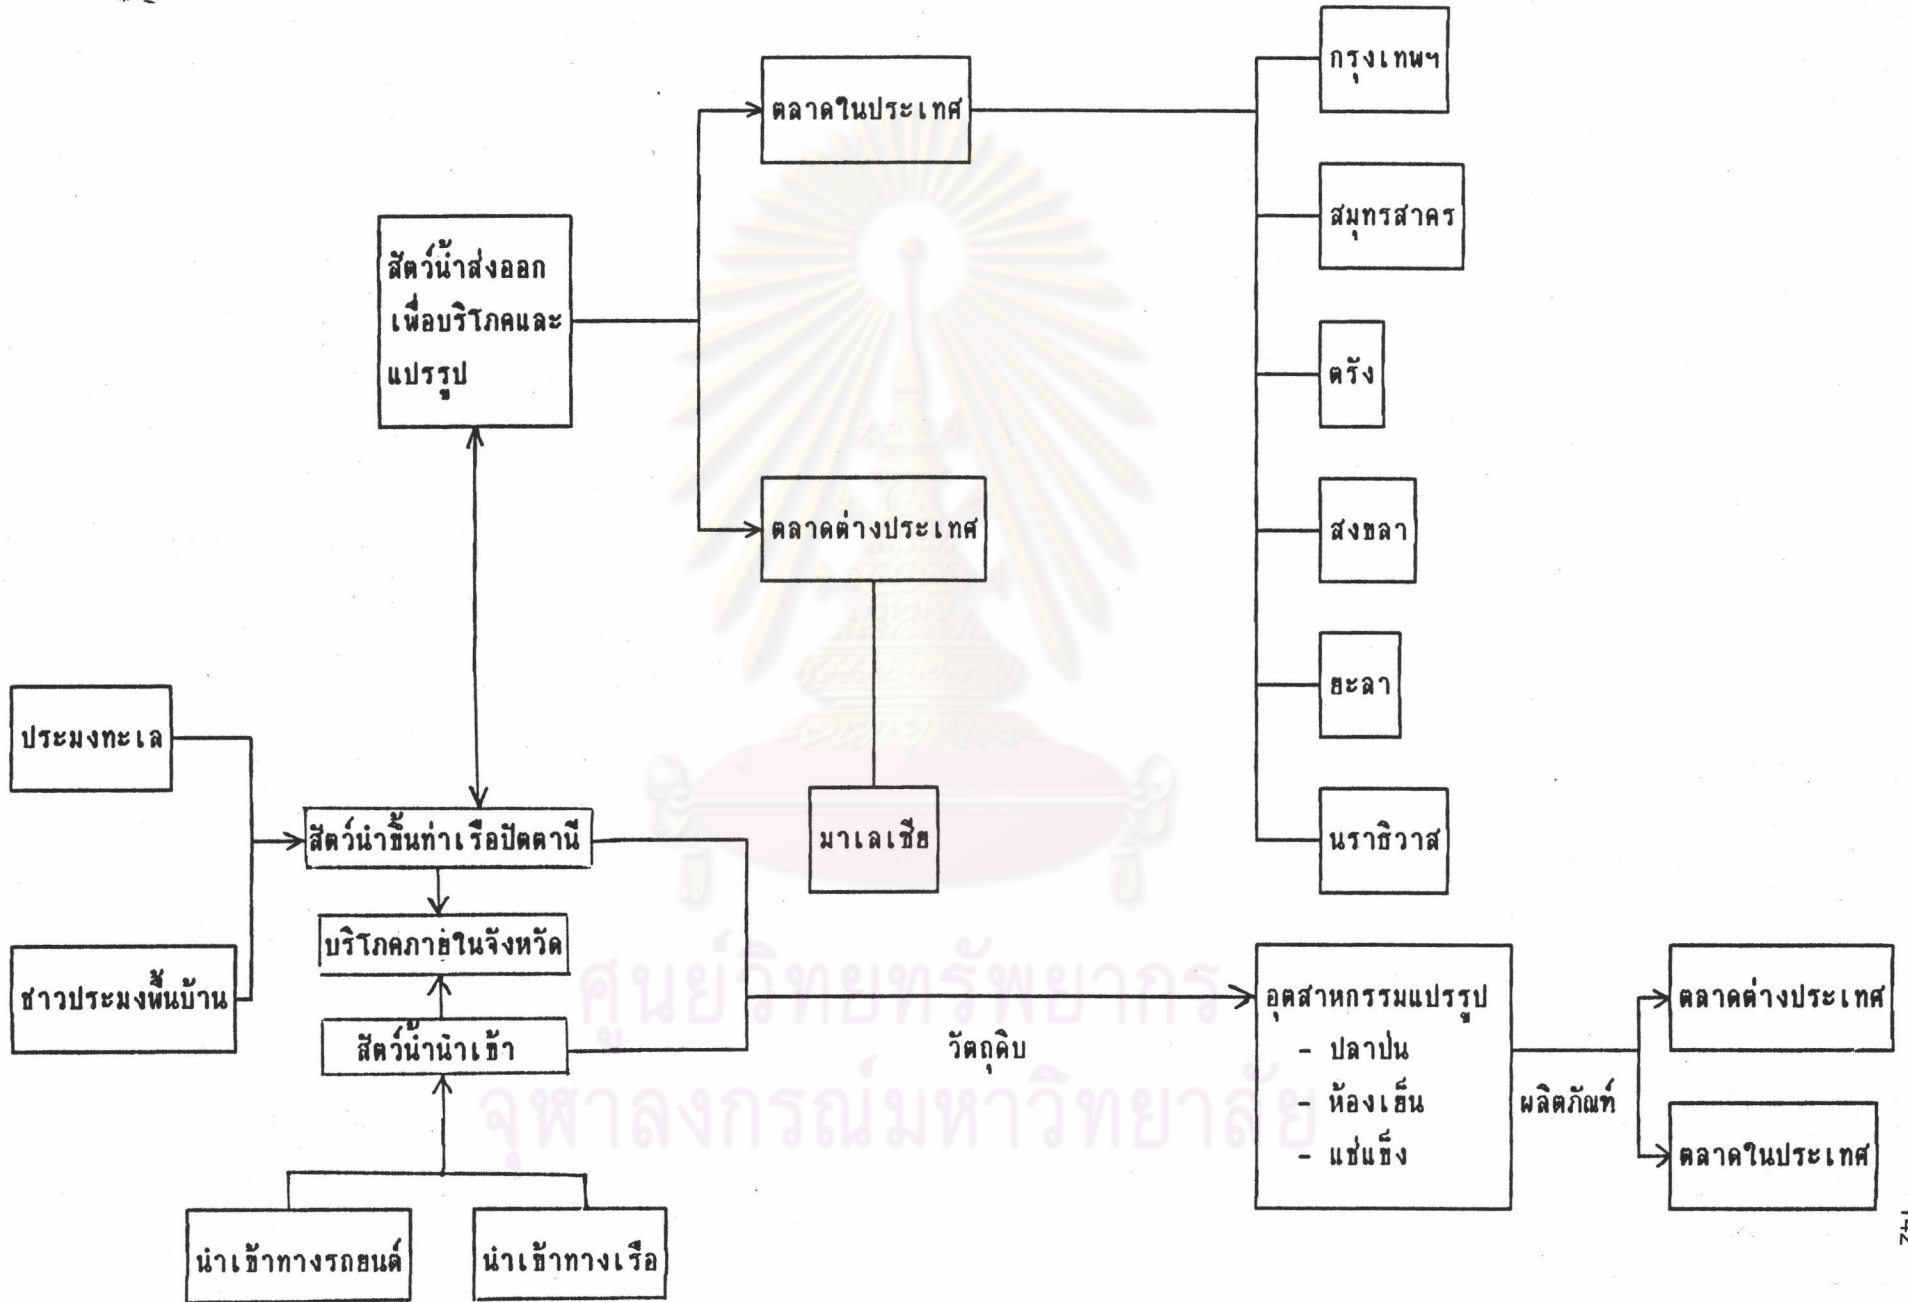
ตลาดในประเทศ

กรุงเทพฯ

สมุทรสาคร

สัตว์น้ำส่งออกเพื่อบริโภคและแปรรูป

ตรัง

ตลาดต่างประเทศ

สงขลา

ยะลา

ประมงทะเล

สัตว์น้ำขึ้นท่าเรือปัตตานี

มาเลเซีย

นราธิวาส

บริโภคภายในจังหวัด

ชาวประมงพื้นบ้าน

สัตว์น้ำนำเข้า

วัตถุดิบ

อุตสาหกรรมแปรรูป
- ปลาป่น
- ห้องเย็น
- แช่แข็ง

ผลิตภัณฑ์

ตลาดต่างประเทศ

ตลาดในประเทศ

นำเข้าทางรถยนต์

นำเข้าทางเรือ

ศูนย์วิทยทรัพยากร
จุฬาลงกรณ์มหาวิทยาลัย

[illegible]